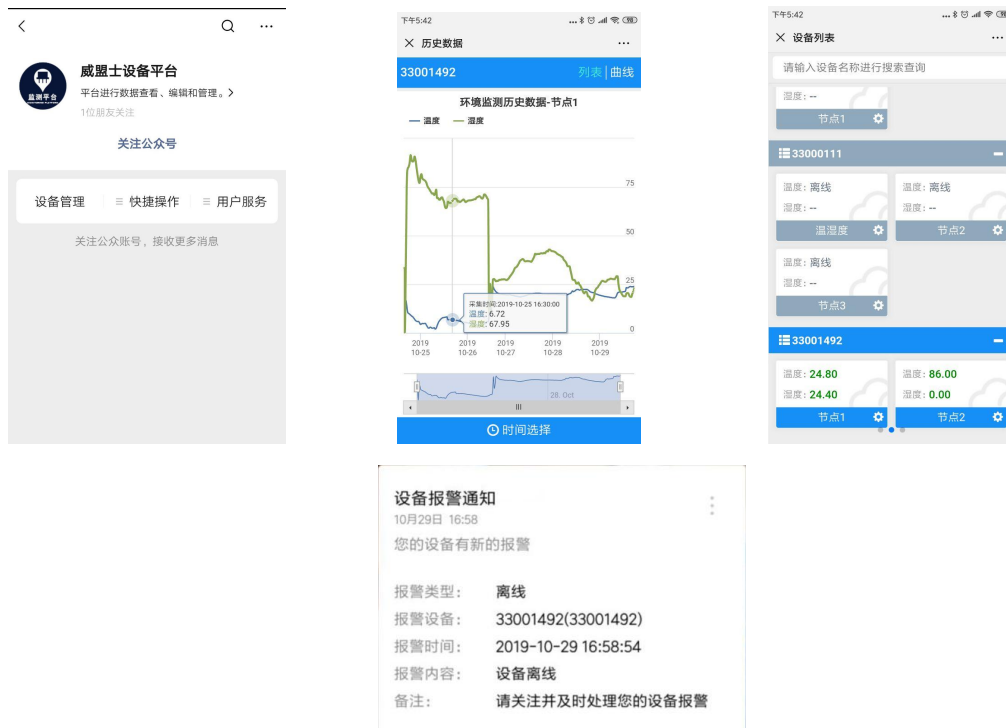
<

威盟士设备平台
平台进行数据查看、编辑和管理。>
1位朋友关注
关注公众号

设备管理 快捷操作 用户服务

关注公众账号，接收更多消息

下午5:42
× 历史数据 ···
33001492 列表 | 曲线
环境监测历史数据-节点1
温度 湿度
75
50
25
0
采集时间:2019-10-25 16:30:00
温度: 6.72
湿度: 67.95
2019 10-25
2019 10-26
2019 10-27
2019 10-28
2019 10-29
28. Oct
时间选择

下午5:42
× 设备列表 ···
请输入设备名称进行搜索查询
湿度: --
节点1
33000111
温度: 离线
湿度: --
温湿度
温度: 离线
湿度: --
节点2
温度: 离线
湿度: --
节点3
33001492
温度: 24.80
湿度: 24.40
节点1
温度: 86.00
湿度: 0.00
节点2

设备报警通知
10月29日 16:58
您的设备有新的报警
报警类型: 离线
报警设备: 33001492(33001492)
报警时间: 2019-10-29 16:58:54
报警内容: 设备离线
备注: 请关注并及时处理您的设备报警